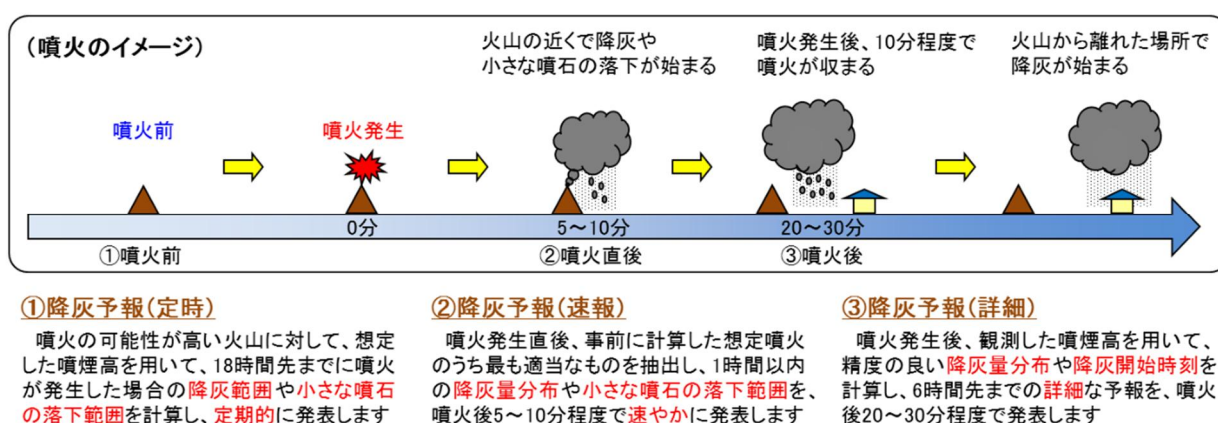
（噴火のイメージ）

火山の近くで降灰や小さな噴石の落下が始まる

噴火発生後、10分程度で噴火が収まる

火山から離れた場所で降灰が始まる

噴火前

噴火発生

0分

5～10分

20～30分

①噴火前

②噴火直後

③噴火後

①降灰予報（定時）

噴火の可能性が高い火山に対して、想定した噴煙高を用いて、18時間先までに噴火が発生した場合の降灰範囲や小さな噴石の落下範囲を計算し、定期的に発表します

②降灰予報（速報）

噴火発生直後、事前に計算した想定噴火のうち最も適当なものを抽出し、1時間以内の降灰量分布や小さな噴石の落下範囲を、噴火後5～10分程度で速やかに発表します

③降灰予報（詳細）

噴火発生後、観測した噴煙高を用いて、精度の良い降灰量分布や降灰開始時刻を計算し、6時間先までの詳細な予報を、噴火後20～30分程度で発表します